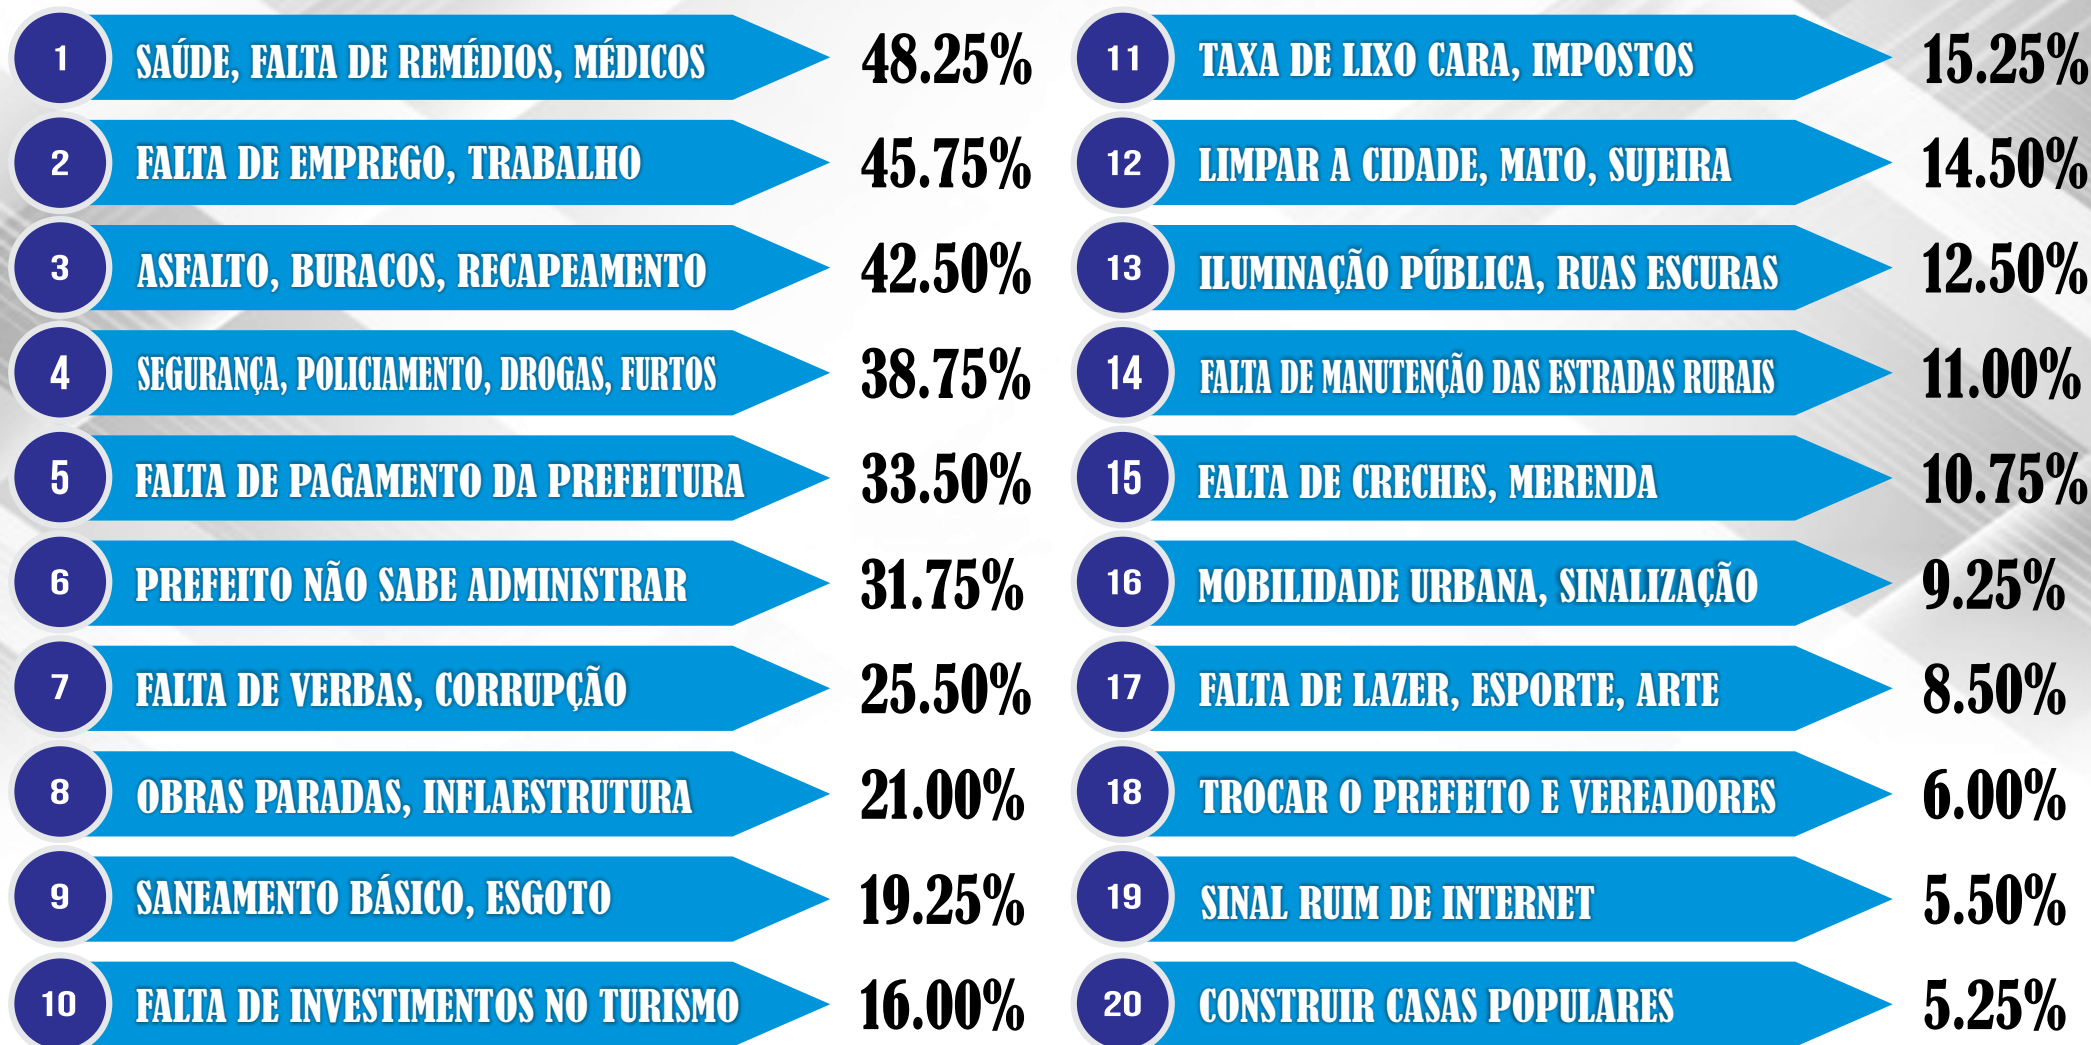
1 SAÚDE, FALTA DE REMÉDIOS, MÉDICOS 48.25%
2 FALTA DE EMPREGO, TRABALHO 45.75%
3 ASFALTO, BURACOS, RECAPEAMENTO 42.50%
4 SEGURANÇA, POLICIAMENTO, DROGAS, FURTOS 38.75%
5 FALTA DE PAGAMENTO DA PREFEITURA 33.50%
6 PREFEITO NÃO SABE ADMINISTRAR 31.75%
7 FALTA DE VERBAS, CORRUPÇÃO 25.50%
8 OBRAS PARADAS, INFLAESTRUTURA 21.00%
9 SANEAMENTO BÁSICO, ESGOTO 19.25%
10 FALTA DE INVESTIMENTOS NO TURISMO 16.00%

11 TAXA DE LIXO CARA, IMPOSTOS 15.25%
12 LIMPAR A CIDADE, MATO, SUJEIRA 14.50%
13 ILUMINAÇÃO PÚBLICA, RUAS ESCURAS 12.50%
14 FALTA DE MANUTENÇÃO DAS ESTRADAS RURAIS 11.00%
15 FALTA DE CRECHES, MERENDA 10.75%
16 MOBILIDADE URBANA, SINALIZAÇÃO 9.25%
17 FALTA DE LAZER, ESPORTE, ARTE 8.50%
18 TROCAR O PREFEITO E VEREADORES 6.00%
19 SINAL RUIM DE INTERNET 5.50%
20 CONSTRUIR CASAS POPULARES 5.25%